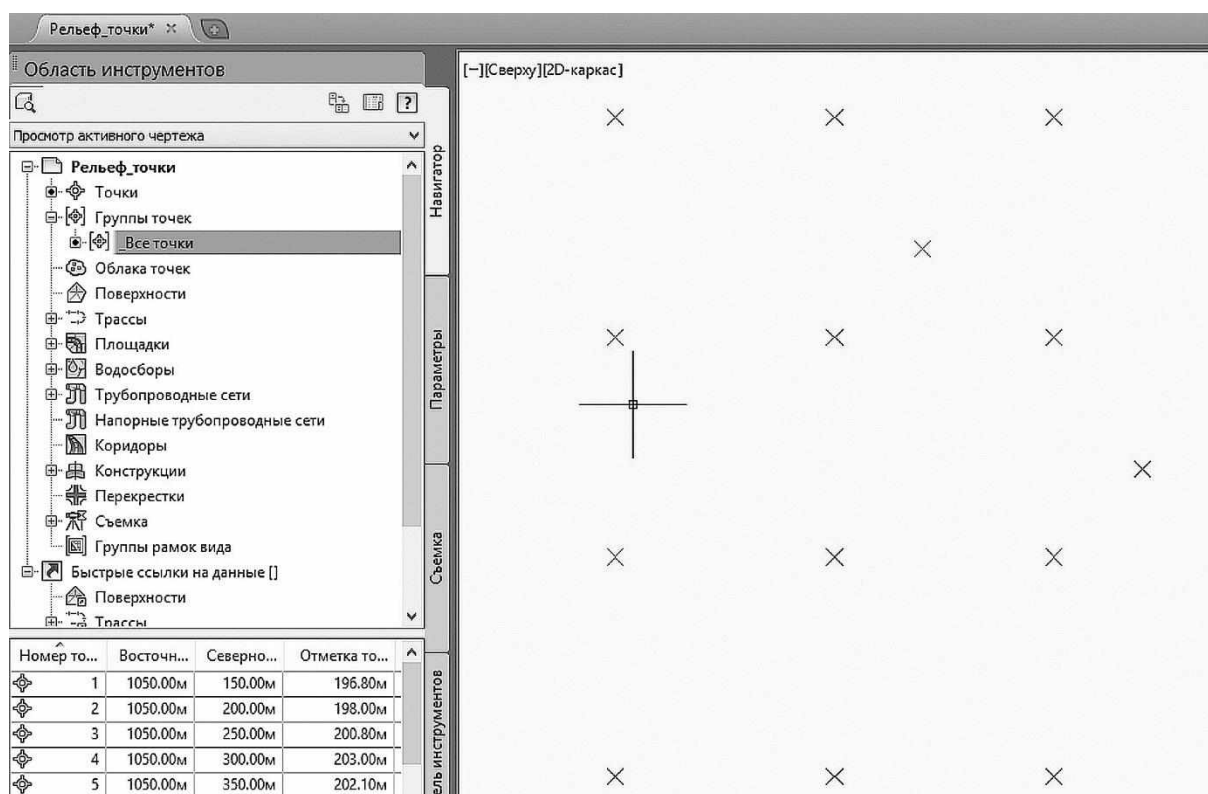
Рельеф_точки* ×

Область инструментов

Просмотр активного чертежа

Рельеф_точки
Точки
Группы точек
_Все точки
Облака точек
Поверхности
Трассы
Площадки
Водосборы
Трубопроводные сети
Напорные трубопроводные сети
Коридоры
Конструкции
Перекрестки
Съемка
Группы рамок вида
Быстрые ссылки на данные []
Поверхности
Трассы

| Номер то... | Восточн... | Северно... | Отметка то... |
|---|---|---|---|
| 1 | 1050.00м | 150.00м | 196.80м |
| 2 | 1050.00м | 200.00м | 198.00м |
| 3 | 1050.00м | 250.00м | 200.80м |
| 4 | 1050.00м | 300.00м | 203.00м |
| 5 | 1050.00м | 350.00м | 202.10м |

Навигатор
Параметры
Съемка
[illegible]ель инструментов

[−][Сверху][2D-каркас]